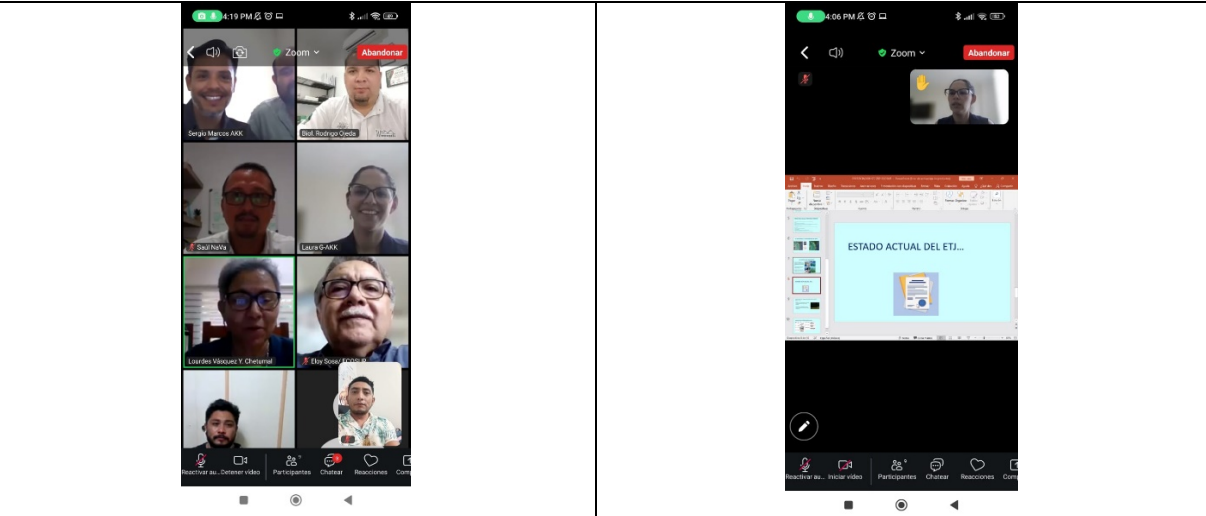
4:19 PM

Zoom

Abandonar

Sergio Marcos AKK

Biol. Rodrigo Ojeda

Saúl NaVa

Laura G-AKK

Lourdes Vásquez Y. Chetumal

Eloy Sosa/ ECOSUR

Reactivar au... Detener video Participantes Chatear Reacciones Comp

4:06 PM

Zoom

Abandonar

ESTADO ACTUAL DEL ETJ...

Reactivar au... Iniciar video Participantes Chatear Reacciones Comp